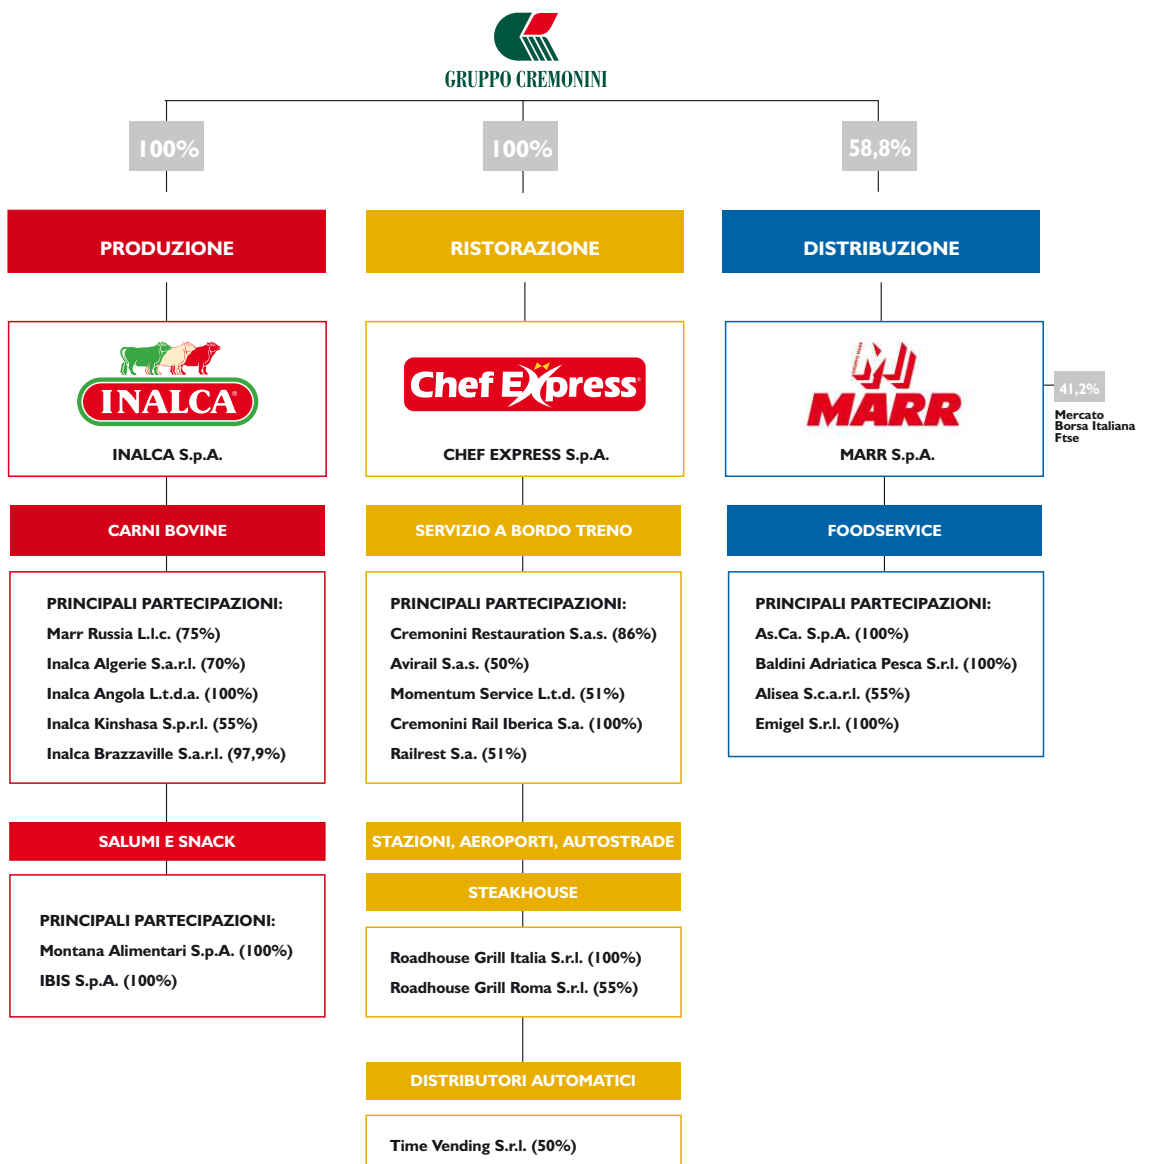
GRUPPO CREMONINI

100%

100%

58,8%

PRODUZIONE

RISTORAZIONE

DISTRIBUZIONE

INALCA

INALCA S.p.A.

CARNI BOVINE

PRINCIPALI PARTECIPAZIONI:
Marr Russia L.l.c. (75%)
Inalca Algerie S.a.r.l. (70%)
Inalca Angola L.t.d.a. (100%)
Inalca Kinshasa S.p.r.l. (55%)
Inalca Brazzaville S.a.r.l. (97,9%)

SALUMI E SNACK

PRINCIPALI PARTECIPAZIONI:
Montana Alimentari S.p.A. (100%)
IBIS S.p.A. (100%)

Chef Express

CHEF EXPRESS S.p.A.

SERVIZIO A BORDO TRENO

PRINCIPALI PARTECIPAZIONI:
Cremonini Restauration S.a.s. (86%)
Avirail S.a.s. (50%)
Momentum Service L.t.d. (51%)
Cremonini Rail Iberica S.a. (100%)
Railrest S.a. (51%)

STAZIONI, AEROPORTI, AUTOSTRADE

STEAKHOUSE

Roadhouse Grill Italia S.r.l. (100%)
Roadhouse Grill Roma S.r.l. (55%)

DISTRIBUTORI AUTOMATICI

Time Vending S.r.l. (50%)

MARR

MARR S.p.A.

41,2%
Mercato Borsa Italiana Ftse

FOODSERVICE

PRINCIPALI PARTECIPAZIONI:
As.Ca. S.p.A. (100%)
Baldini Adriatica Pesca S.r.l. (100%)
Alisea S.c.a.r.l. (55%)
Emigel S.r.l. (100%)